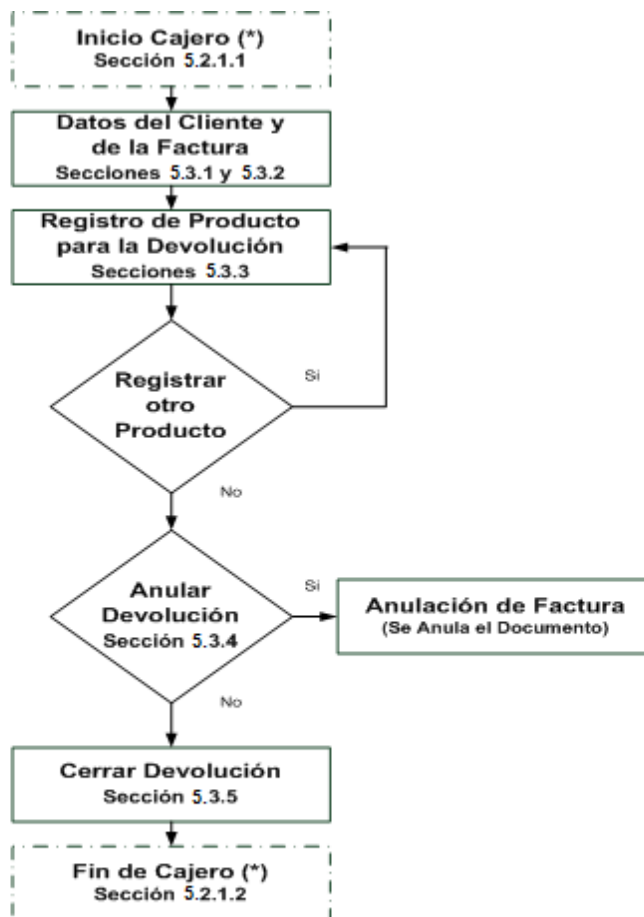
Inicio Cajero (*)
Sección 5.2.1.1

Datos del Cliente y de la Factura
Secciones 5.3.1 y 5.3.2

Registro de Producto para la Devolución
Secciones 5.3.3

Registrar otro Producto

Si

No

Anular Devolución
Sección 5.3.4

Si

Anulación de Factura
(Se Anula el Documento)

No

Cerrar Devolución
Sección 5.3.5

Fin de Cajero (*)
Sección 5.2.1.2